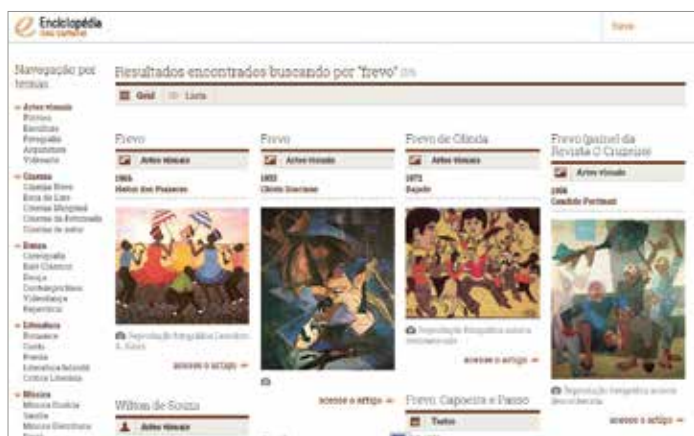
Enciclopédia Itaú Cultural

Navegação por temas

Artes visuais
Pintura
Escultura
Fotografia
Arquitetura
Videoarte

Cinema
Cinema Novo
Boca do Lixo
Cinema Marginal
Cinema da Retomada
Cinema de autor

Dança
Coreografia
Balé Clássico
Dança
Contemporânea
Videodança
Repertório

Literatura
Romance
Conto
Poesia
Literatura Infantil
Crítica Literária

Música
Música Erudita
Samba
Música Eletrônica

Resultados encontrados buscando por "frevo" (19)

Grid Lista

Frevo
Artes visuais
1966
Heitor dos Prazeres
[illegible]
acesse o artigo →

Frevo
Artes visuais
1953
Cândido Portinari
acesse o artigo →

Frevo de Olinda
Artes visuais
1972
Bajado
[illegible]
acesse o artigo →

Frevo (painel) da Revista O Cruzeiro
Artes visuais
1956
Candido Portinari
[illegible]
acesse o artigo →

Wilton de Souza
Artes visuais

Frevo, Capoeira e Passo
Textos